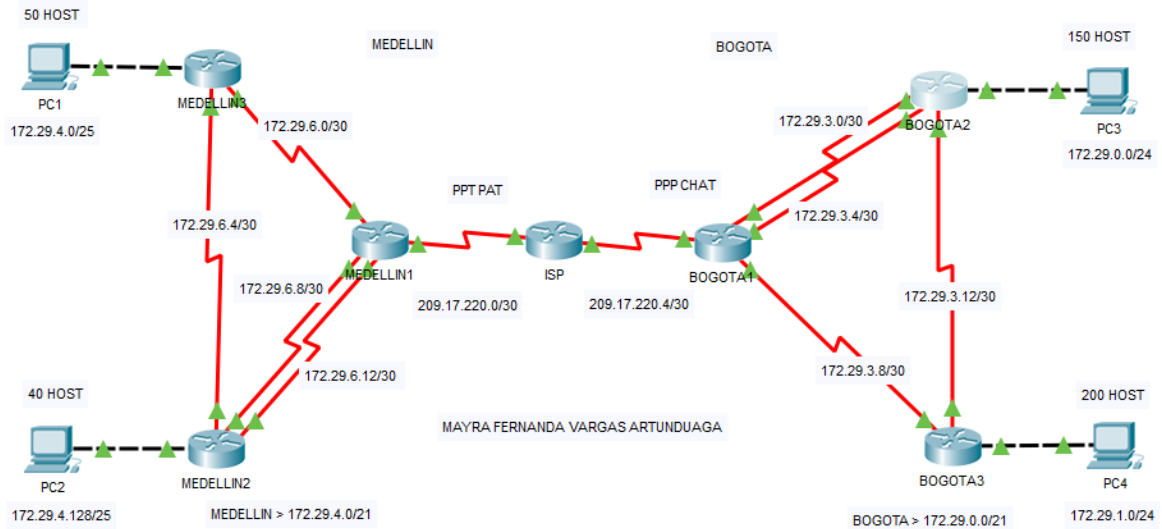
50 HOST

MEDELLIN

BOGOTA

150 HOST

PC1

MEDELLIN3

172.29.4.0/25

172.29.6.0/30

172.29.3.0/30

BOGOTA2

PC3

172.29.0.0/24

PPT PAT

PPP CHAT

172.29.6.4/30

172.29.3.4/30

MEDELLIN1

ISP

BOGOTA1

172.29.6.8/30

172.29.3.12/30

209.17.220.0/30

209.17.220.4/30

172.29.6.12/30

172.29.3.8/30

40 HOST

200 HOST

MAYRA FERNANDA VARGAS ARTUNDUAGA

PC2

MEDELLIN2

BOGOTA3

PC4

172.29.4.128/25

MEDELLIN > 172.29.4.0/21

BOGOTA > 172.29.0.0/21

172.29.1.0/24